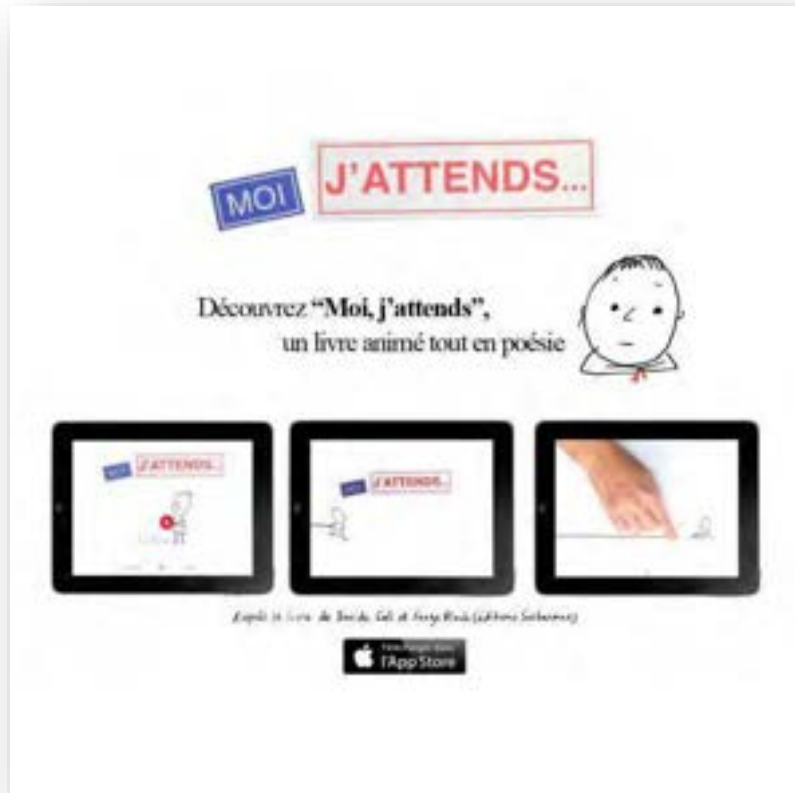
MOI J'ATTENDS...

Découvrez "Moi, j'attends", un livre animé tout en poésie

MOI J'ATTENDS...

MOI J'ATTENDS...

d'après le livre de Davide Cali et Serge Bloch (éditions Sarbacane)

Disponible dans l'App Store